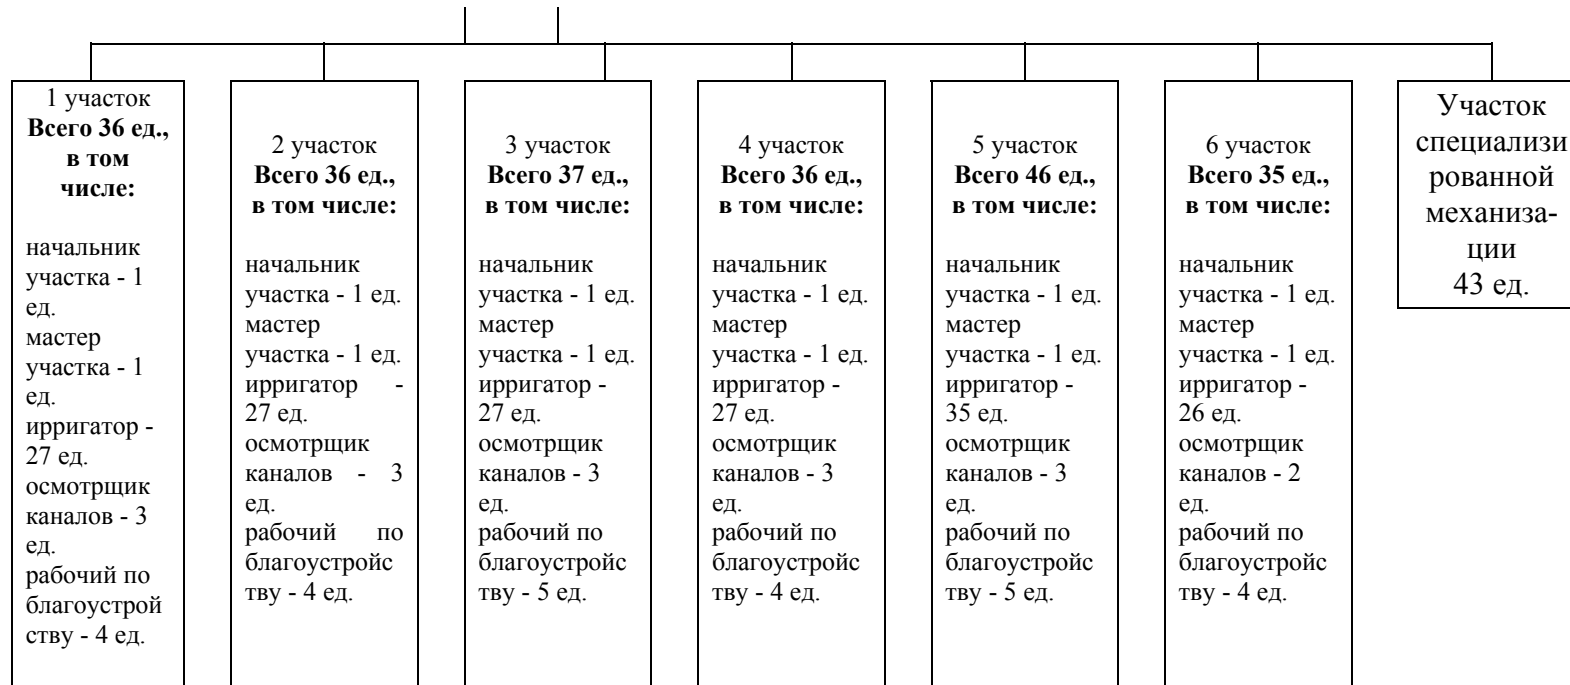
1 участок
**Всего 36 ед., в том числе:**

начальник участка - 1 ед.
мастер участка - 1 ед.
ирригатор - 27 ед.
осмотрщик каналов - 3 ед.
рабочий по благоустройству - 4 ед.

2 участок
**Всего 36 ед., в том числе:**

начальник участка - 1 ед.
мастер участка - 1 ед.
ирригатор - 27 ед.
осмотрщик каналов - 3 ед.
рабочий по благоустройству - 4 ед.

3 участок
**Всего 37 ед., в том числе:**

начальник участка - 1 ед.
мастер участка - 1 ед.
ирригатор - 27 ед.
осмотрщик каналов - 3 ед.
рабочий по благоустройству - 5 ед.

4 участок
**Всего 36 ед., в том числе:**

начальник участка - 1 ед.
мастер участка - 1 ед.
ирригатор - 27 ед.
осмотрщик каналов - 3 ед.
рабочий по благоустройству - 4 ед.

5 участок
**Всего 46 ед., в том числе:**

начальник участка - 1 ед.
мастер участка - 1 ед.
ирригатор - 35 ед.
осмотрщик каналов - 3 ед.
рабочий по благоустройству - 5 ед.

6 участок
**Всего 35 ед., в том числе:**

начальник участка - 1 ед.
мастер участка - 1 ед.
ирригатор - 26 ед.
осмотрщик каналов - 2 ед.
рабочий по благоустройству - 4 ед.

Участок специализированной механизации 43 ед.